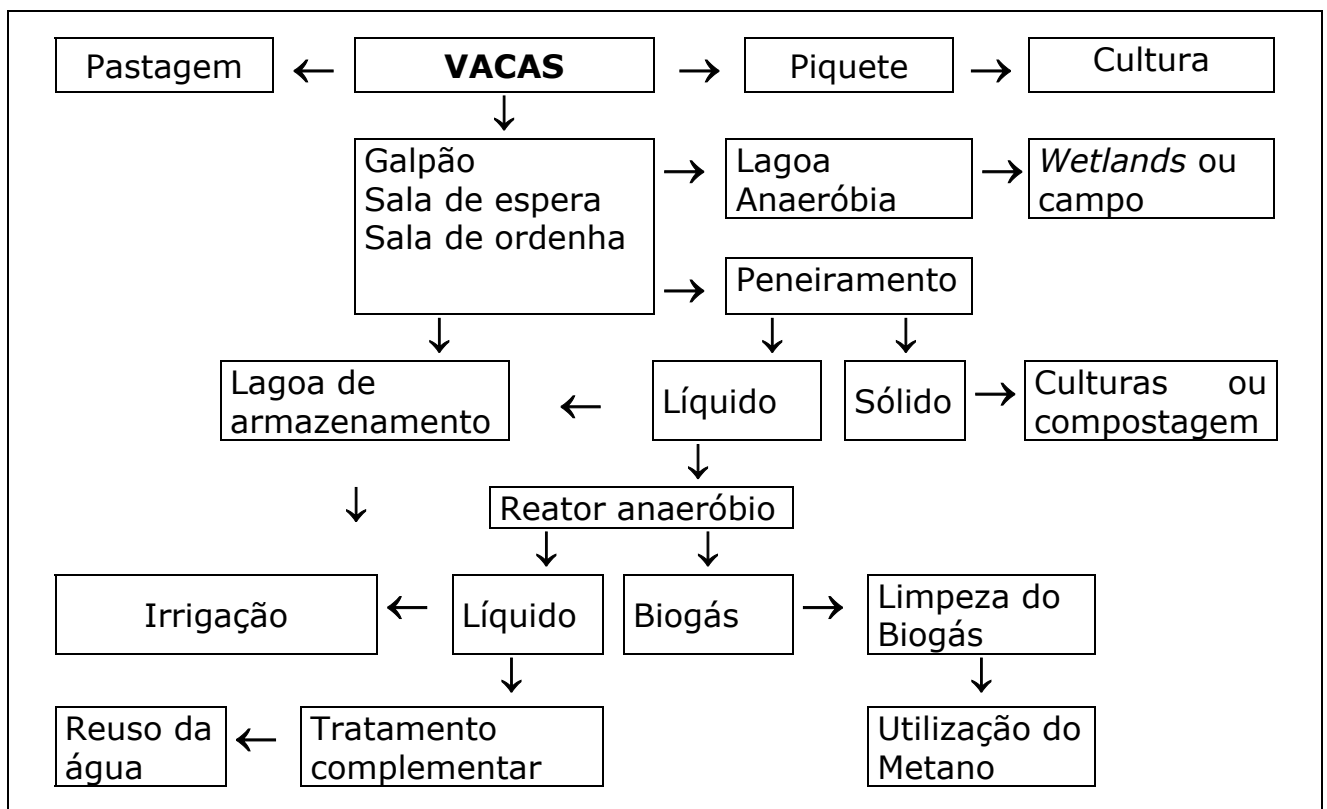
Pastagem ← **VACAS** → Piquete → Cultura

Galpão
Sala de espera
Sala de ordenha

→ Lagoa Anaeróbia → *Wetlands* ou campo

→ Peneiramento

Lagoa de armazenamento ← Líquido

Sólido → Culturas ou compostagem

Reator anaeróbio

Irrigação ← Líquido

Biogás → Limpeza do Biogás

Reuso da água ← Tratamento complementar

Utilização do Metano